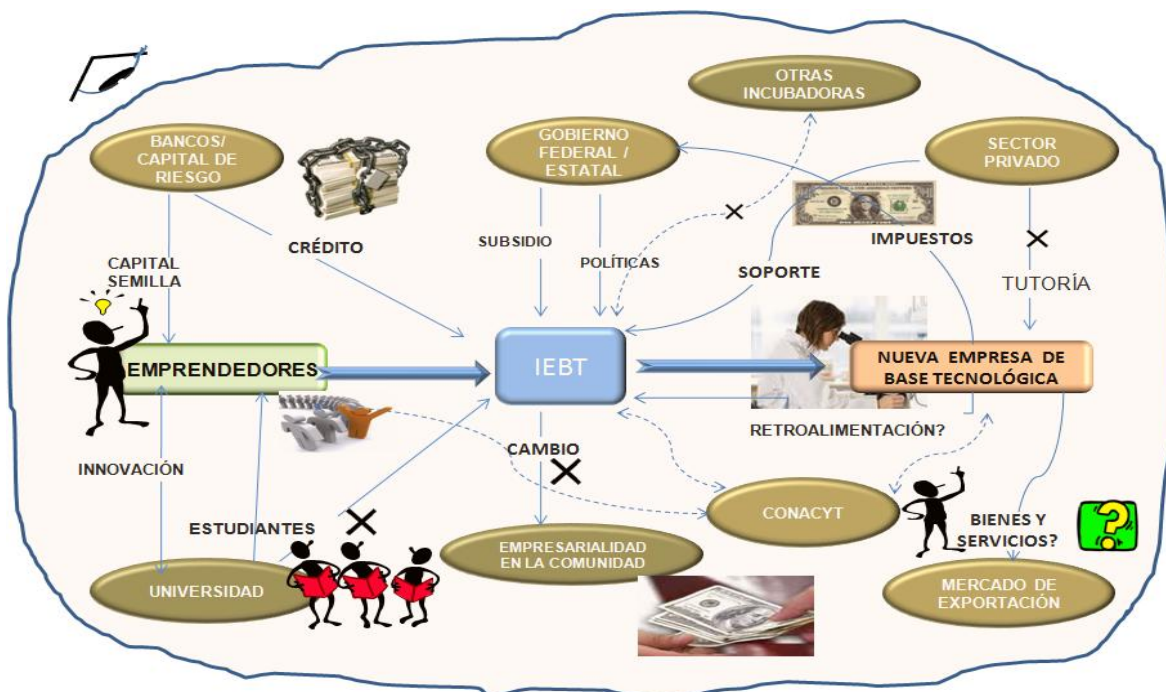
OTRAS INCUBADORAS

BANCOS/ CAPITAL DE RIESGO

GOBIERNO FEDERAL / ESTATAL

SECTOR PRIVADO

CRÉDITO

SUBSIDIO

POLÍTICAS

SOPORTE

IMPUESTOS

TUTORÍA

CAPITAL SEMILLA

EMPRENDEDORES

IEBT

NUEVA EMPRESA DE BASE TECNOLÓGICA

RETROALIMENTACIÓN?

CAMBIO

INNOVACIÓN

ESTUDIANTES

CONACYT

BIENES Y SERVICIOS?

EMPRESARIALIDAD EN LA COMUNIDAD

UNIVERSIDAD

MERCADO DE EXPORTACIÓN

?